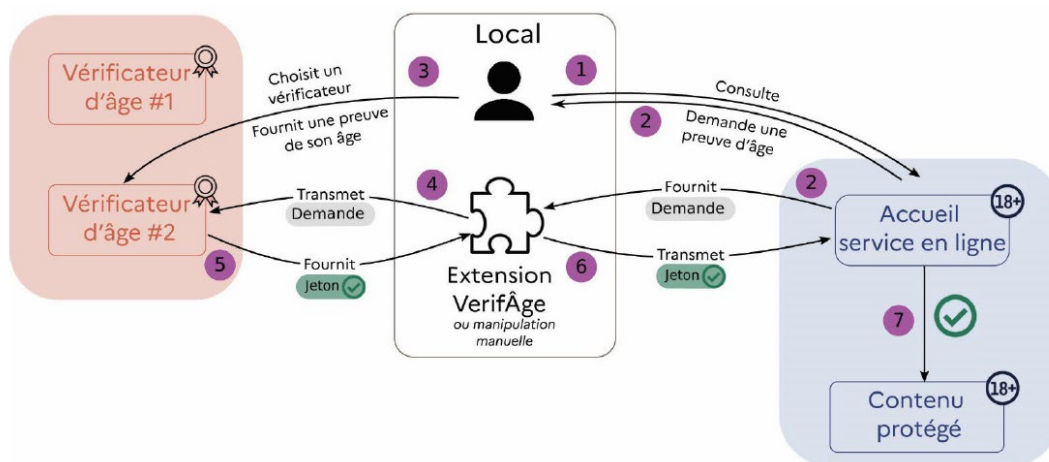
Vérificateur d'âge #1

Vérificateur d'âge #2

Local

3 Choisit un vérificateur

Fournit une preuve de son âge

1

Consulte

2 Demande une preuve d'âge

4 Transmet Demande

5 Fournit Jeton

Extension VerifÂge
ou manipulation manuelle

Fournit Demande

6 Transmet Jeton

2

Accueil service en ligne 18+

7

Contenu protégé 18+